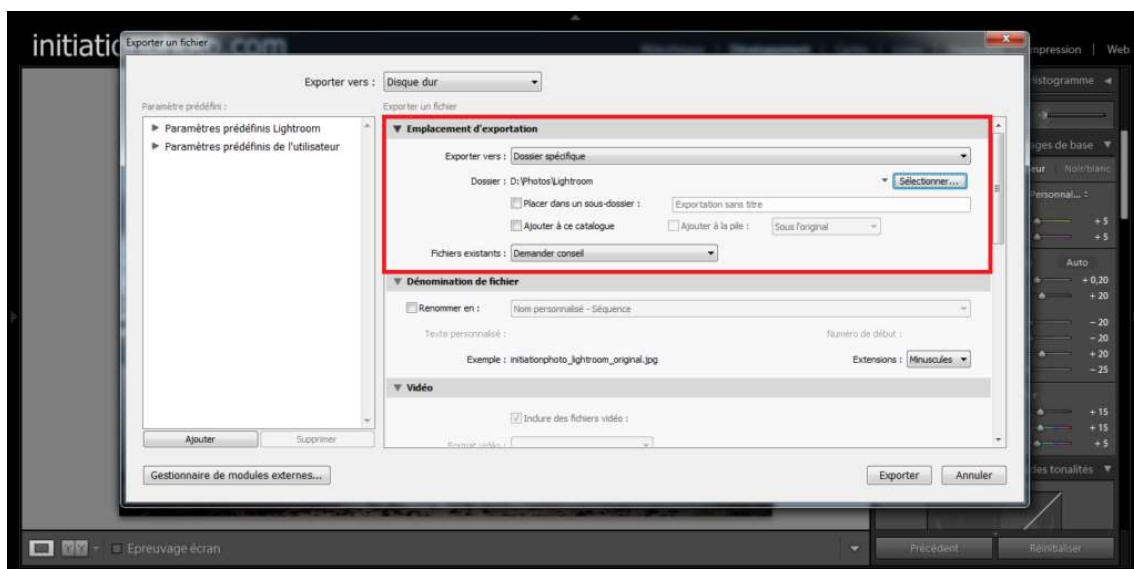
initiati

Exporter un fichier

mpression | Web

Exporter vers : Disque dur

Paramètre prédéfini :

Exporter un fichier

▶ Paramètres prédéfinis Lightroom
▶ Paramètres prédéfinis de l'utilisateur

▼ Emplacement d'exportation

Exporter vers : Dossier spécifique

Dossier : D:\Photos\Lightroom

Sélectionner...

Placer dans un sous-dossier : Exportation sans titre

Ajouter à ce catalogue

Ajouter à la pile : Sous l'original

Fichiers existants : Demander conseil

▼ Dénomination de fichier

Renommer en : Nom personnalisé - Séquence

Texte personnalisé :

Numéro de début :

Exemple : initiationphoto_lightroom_original.jpg

Extensions : Minuscules

▼ Vidéo

Inclure des fichiers vidéo :

Format vidéo :

Ajouter

Supprimer

Gestionnaire de modules externes...

Exporter

Annuler

istogramme

ges de base

eur Noir/blanc

ersonnal...

+ 5
+ 5

Auto

+ 0,20
+ 20

− 20
− 20
+ 20
− 25

+ 15
+ 15
+ 5

des tonalités

Epreuvage écran

Précédent

Réinitialiser